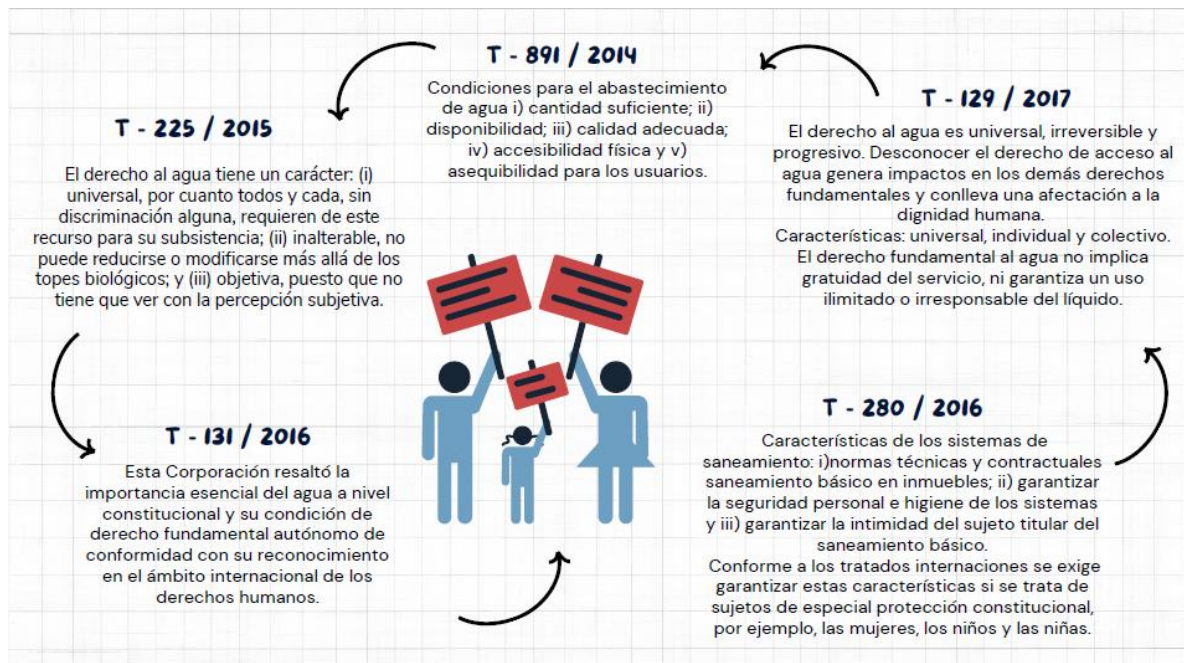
T - 891 / 2014

Condiciones para el abastecimiento de agua i) cantidad suficiente; ii) disponibilidad; iii) calidad adecuada; iv) accesibilidad física y v) asequibilidad para los usuarios.

T - 129 / 2017

El derecho al agua es universal, irreversible y progresivo. Desconocer el derecho de acceso al agua genera impactos en los demás derechos fundamentales y conlleva una afectación a la dignidad humana.
Características: universal, individual y colectivo.
El derecho fundamental al agua no implica gratuidad del servicio, ni garantiza un uso ilimitado o irresponsable del líquido.

T - 280 / 2016

Características de los sistemas de saneamiento: i)normas técnicas y contractuales saneamiento básico en inmuebles; ii) garantizar la seguridad personal e higiene de los sistemas y iii) garantizar la intimidad del sujeto titular del saneamiento básico.
Conforme a los tratados internaciones se exige garantizar estas características si se trata de sujetos de especial protección constitucional, por ejemplo, las mujeres, los niños y las niñas.

T - 131 / 2016

Esta Corporación resaltó la importancia esencial del agua a nivel constitucional y su condición de derecho fundamental autónomo de conformidad con su reconocimiento en el ámbito internacional de los derechos humanos.

T - 225 / 2015

El derecho al agua tiene un carácter: (i) universal, por cuanto todos y cada, sin discriminación alguna, requieren de este recurso para su subsistencia; (ii) inalterable, no puede reducirse o modificarse más allá de los topes biológicos; y (iii) objetiva, puesto que no tiene que ver con la percepción subjetiva.